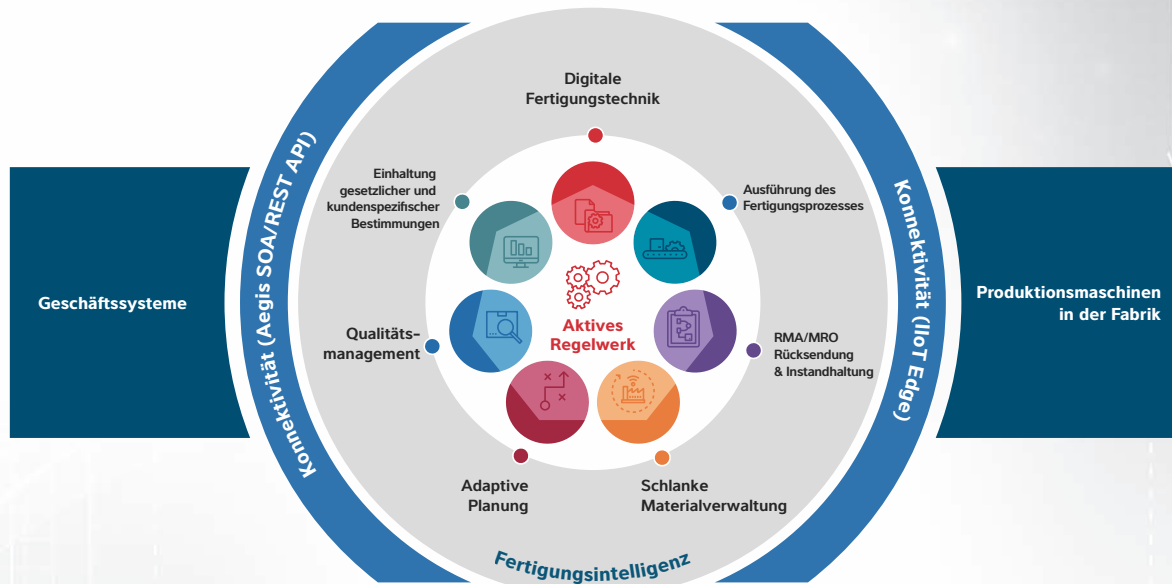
Geschäftssysteme

Konnektivität (Aegis SOA/REST API)

Digitale Fertigungstechnik

Einhaltung gesetzlicher und kundenspezifischer Bestimmungen

Ausführung des Fertigungsprozesses

Qualitätsmanagement

Aktives Regelwerk

RMA/MRO Rücksendung & Instandhaltung

Adaptive Planung

Schlanke Materialverwaltung

Fertigungsintelligenz

Konnektivität (IIoT Edge)

Produktionsmaschinen in der Fabrik